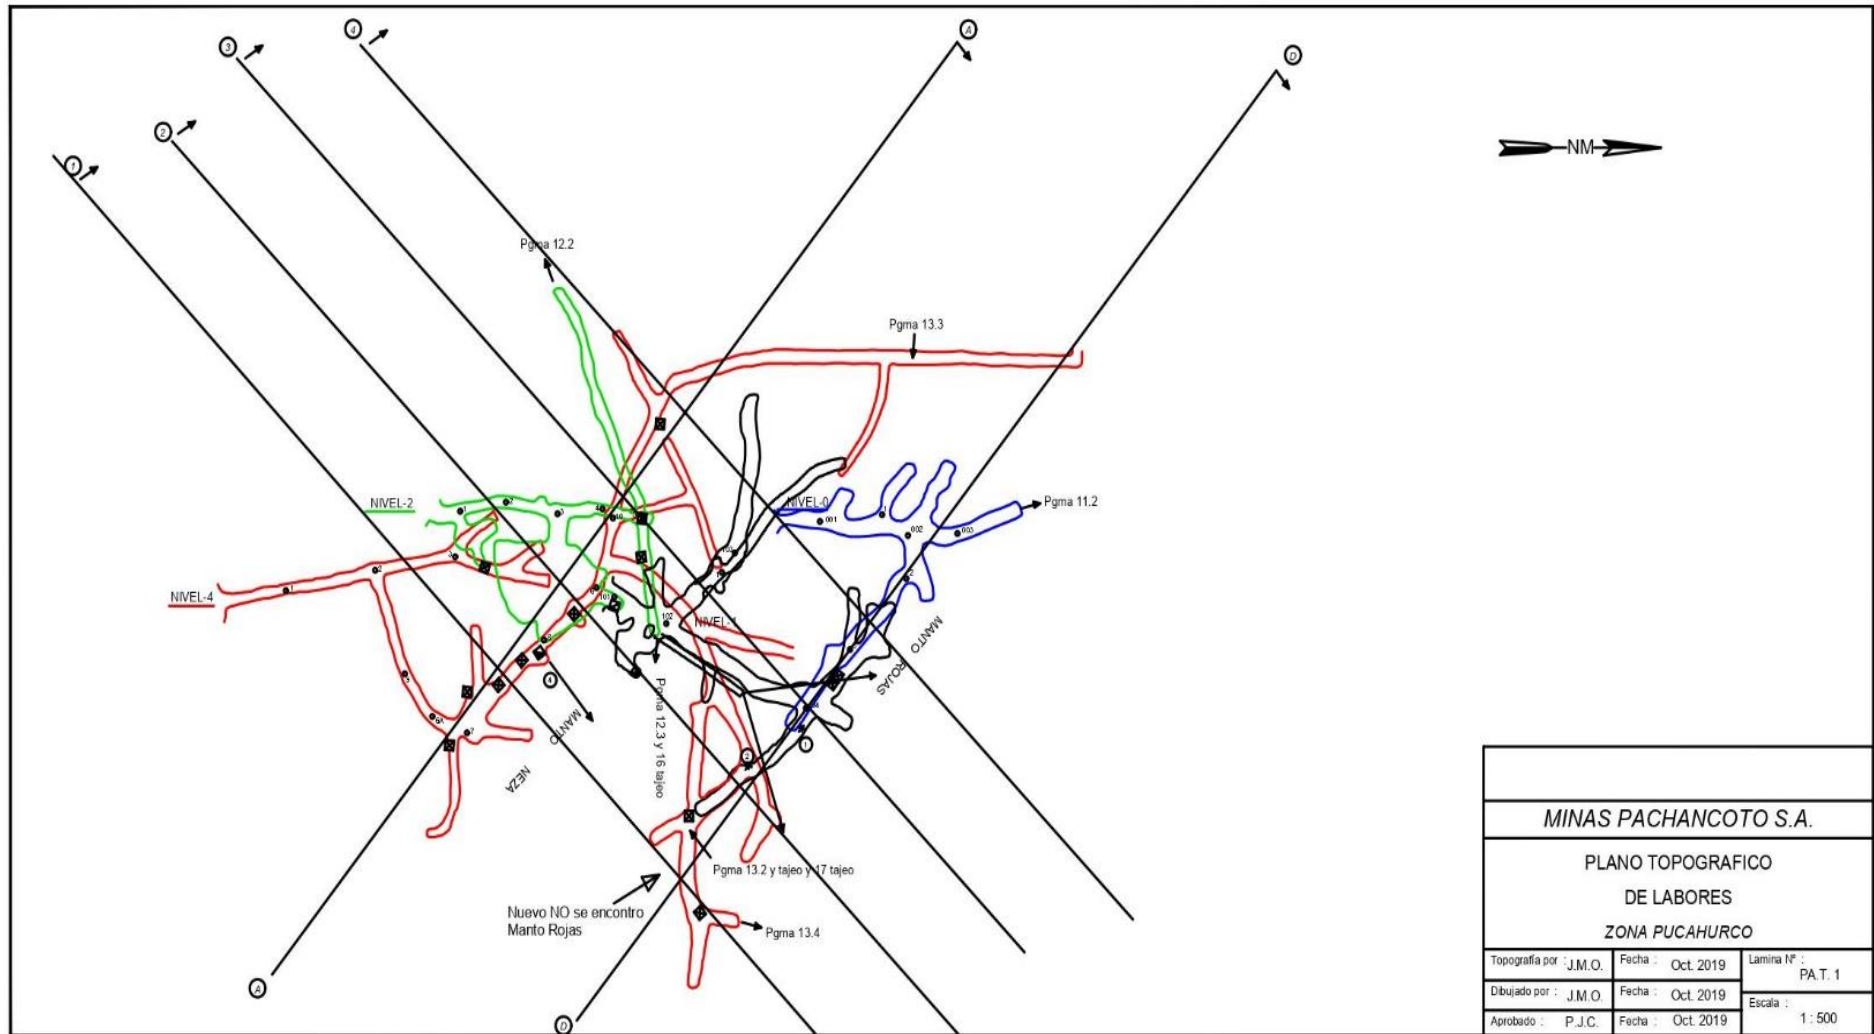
3 4 A D 2 1

NM

Pgma 12.2

Pgma 13.3

NIVEL-0

Pgma 11.2

NIVEL-2

NIVEL-4

NIVEL-1

MANTO ROJAS

MANTO NEZA

Pgma 12.3 y 16 tajeo

Pgma 13.2 y tajeo y 17 tajeo

Nuevo NO se encontro Manto Rojas

Pgma 13.4

A D

MINAS PACHANCOTO S.A.

PLANO TOPOGRAFICO

DE LABORES

ZONA PUCAHURCO

| Topografía por : J.M.O. | Fecha : Oct. 2019 | Lamina Nº : PA.T. 1 |
|---|---|---|
| Dibujado por : J.M.O. | Fecha : Oct. 2019 | Escala : 1 : 500 |
| Aprobado : P.J.C. | Fecha : Oct. 2019 | |